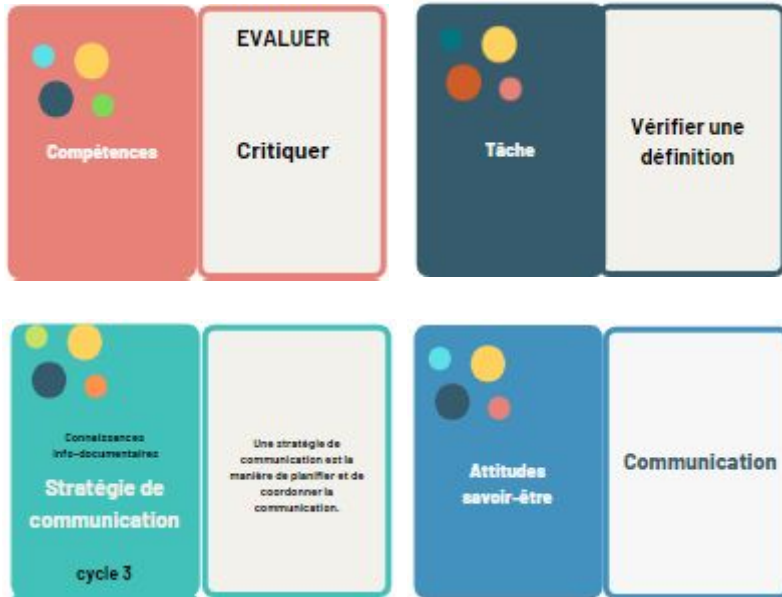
Compétences

EVALUER

Critiquer

Tâche

Vérifier une définition

Connaissances info-documentaires

Stratégie de communication

cycle 3

Une stratégie de communication est la manière de planifier et de coordonner la communication.

Attitudes savoir-être

Communication